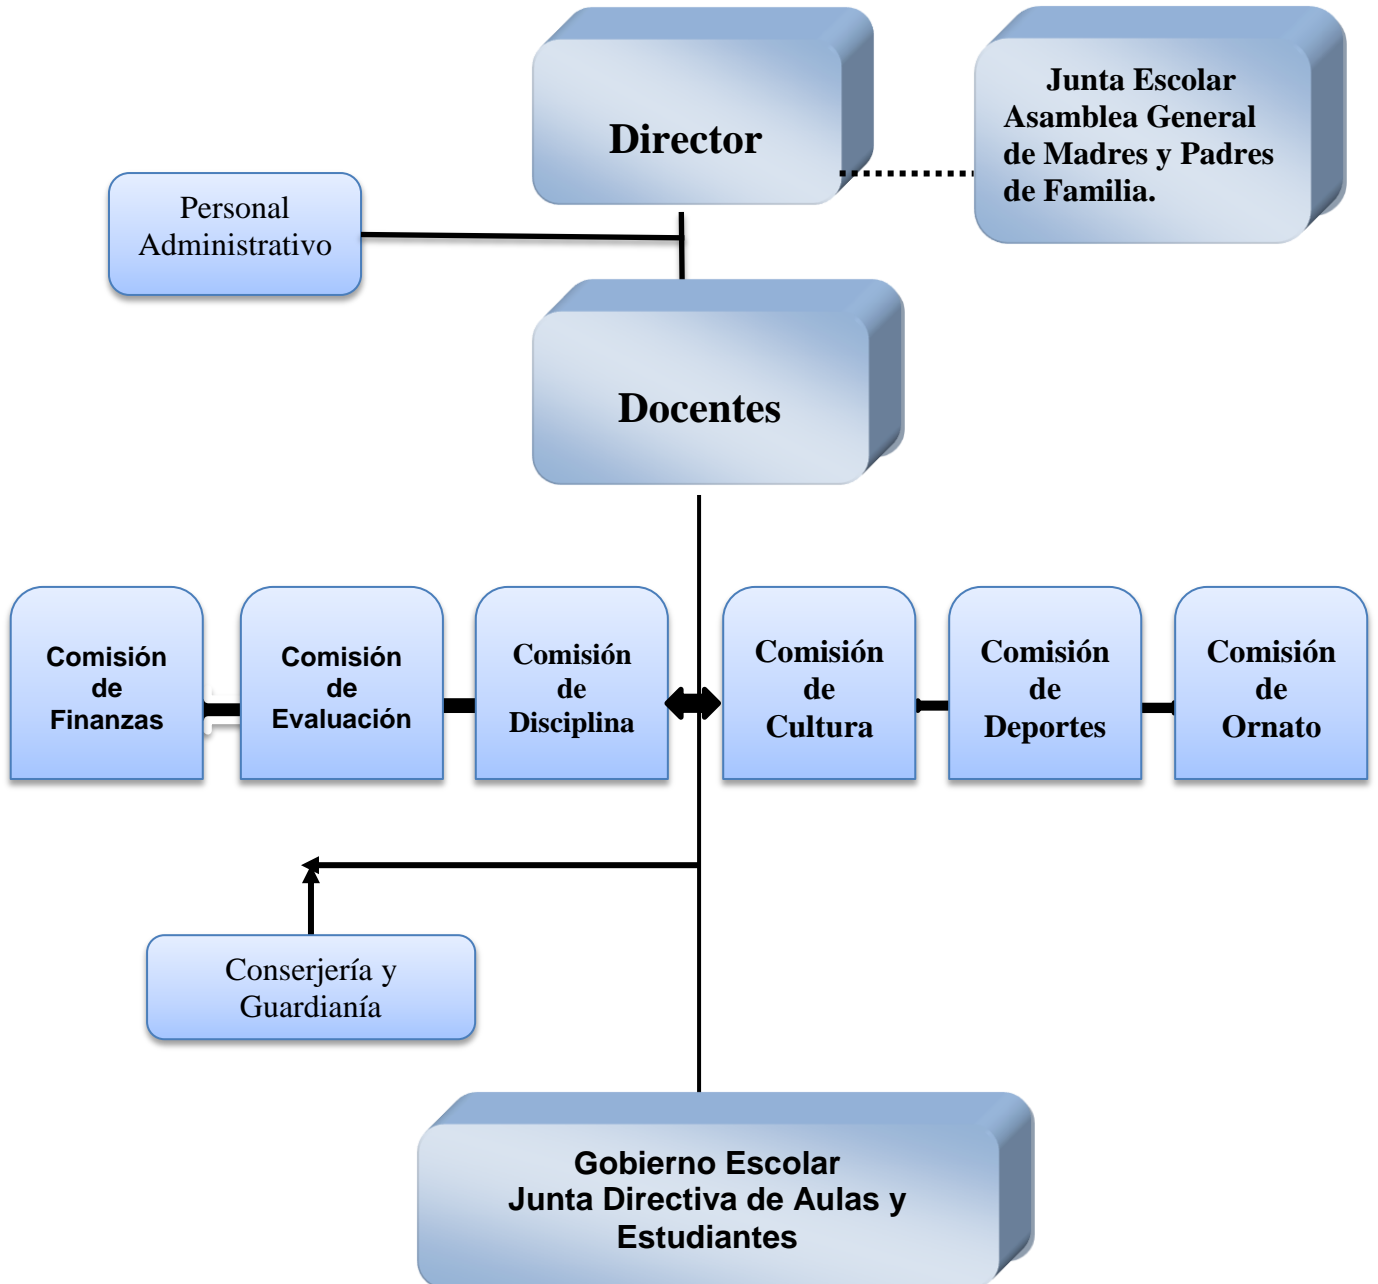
Director

Junta Escolar
Asamblea General
de Madres y Padres
de Familia.

Personal
Administrativo

Docentes

Comisión
de
Finanzas

Comisión
de
Evaluación

Comisión
de
Disciplina

Comisión
de
Cultura

Comisión
de
Deportes

Comisión
de
Ornato

Conserjería y
Guardianía

Gobierno Escolar
Junta Directiva de Aulas y
Estudiantes